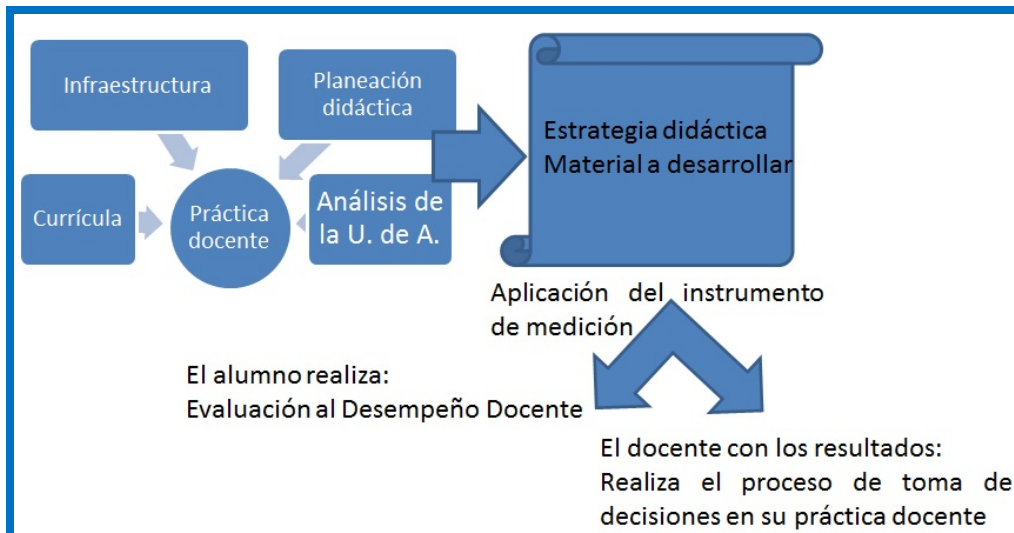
Infraestructura

Planeación didáctica

Currícula

Práctica docente

Análisis de la U. de A.

Estrategia didáctica
Material a desarrollar

Aplicación del instrumento de medición

El alumno realiza:
Evaluación al Desempeño Docente

El docente con los resultados:
Realiza el proceso de toma de decisiones en su práctica docente